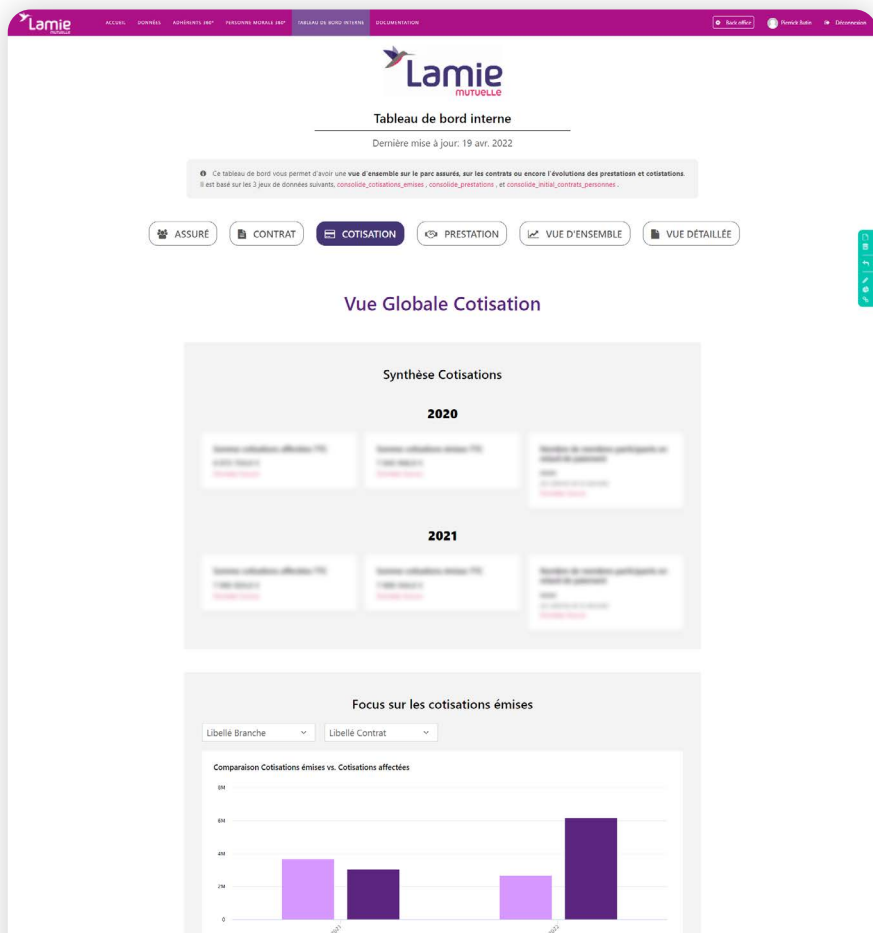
Lamie mutuelle

ACCUEIL DONNÉES ADHÉRENTS 360° PERSONNE MORALE 360° TABLEAU DE BORD INTERNE DOCUMENTATION

Back office Pierrick Bolin Déconnexion

Lamie mutuelle

Tableau de bord interne

Dernière mise à jour: 19 avr. 2022

Ce tableau de bord vous permet d'avoir une vue d'ensemble sur le parc assurés, sur les contrats ou encore l'évolutions des prestations et cotisations. Il est basé sur les 3 jeux de données suivants, consolide_cotisations_emises , consolide_prestations , et consolide_initial_contrats_personnes .

ASSURÉ CONTRAT COTISATION PRESTATION VUE D'ENSEMBLE VUE DÉTAILLÉE

Vue Globale Cotisation

Synthèse Cotisations

2020

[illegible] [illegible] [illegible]

2021

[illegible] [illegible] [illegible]

Focus sur les cotisations émises

Libellé Branche Libellé Contrat

Comparaison Cotisations émises vs. Cotisations affectées

8M
6M
4M
2M
0

2021 2022